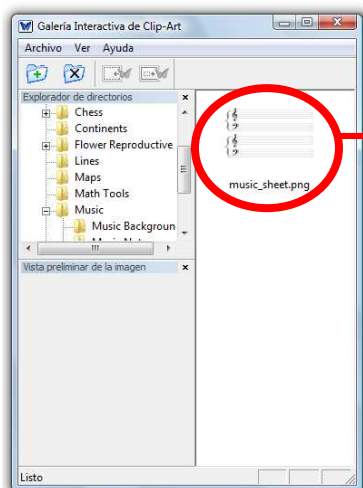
Galería Interactiva de Clip-Art

Archivo Ver Ayuda

Explorador de directorios

Chess
Continents
Flower Reproductive
Lines
Maps
Math Tools
Music
Music Backgroun
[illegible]

Vista preliminar de la imagen

music_sheet.png

Listo